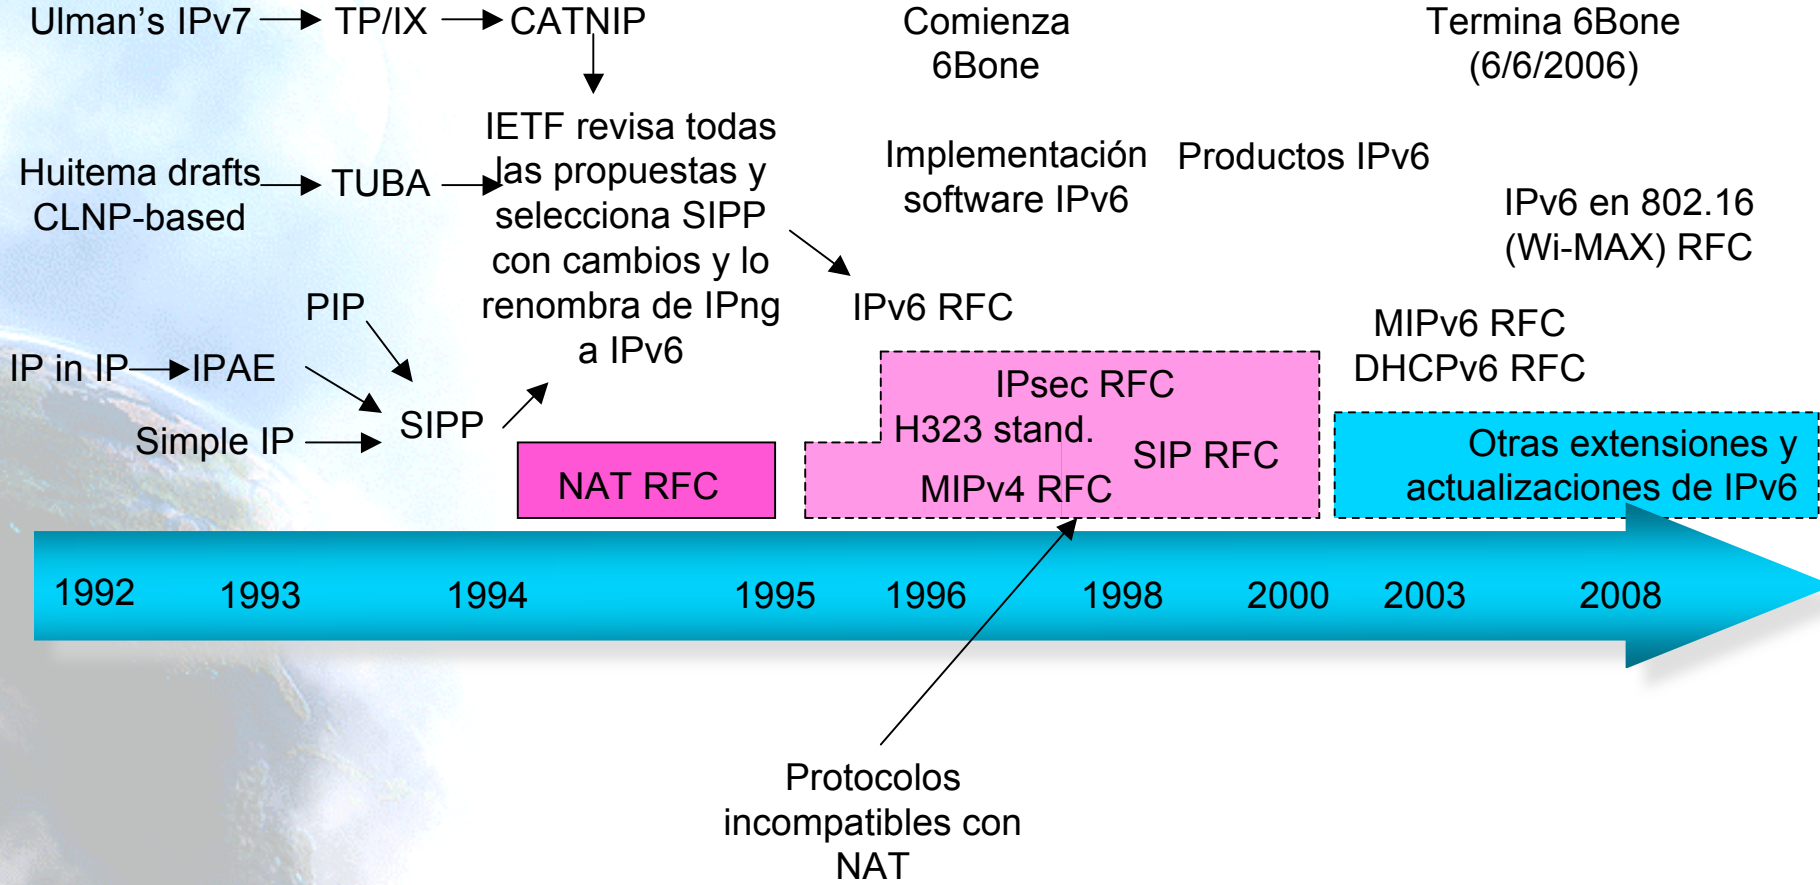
Ulman's IPv7 → TP/IX → CATNIP

Comienza 6Bone

Termina 6Bone (6/6/2006)

IETF revisa todas las propuestas y selecciona SIPP con cambios y lo renombra de IPng a IPv6

Huitema drafts CLNP-based → TUBA →

Implementación software IPv6

Productos IPv6

IPv6 en 802.16 (Wi-MAX) RFC

PIP

IPv6 RFC

MIPv6 RFC
DHCPv6 RFC

IP in IP → IPAE

SIPP

Simple IP →

IPsec RFC

H323 stand.

SIP RFC

MIPv4 RFC

NAT RFC

Otras extensiones y actualizaciones de IPv6

1992 1993 1994 1995 1996 1998 2000 2003 2008

Protocolos incompatibles con NAT